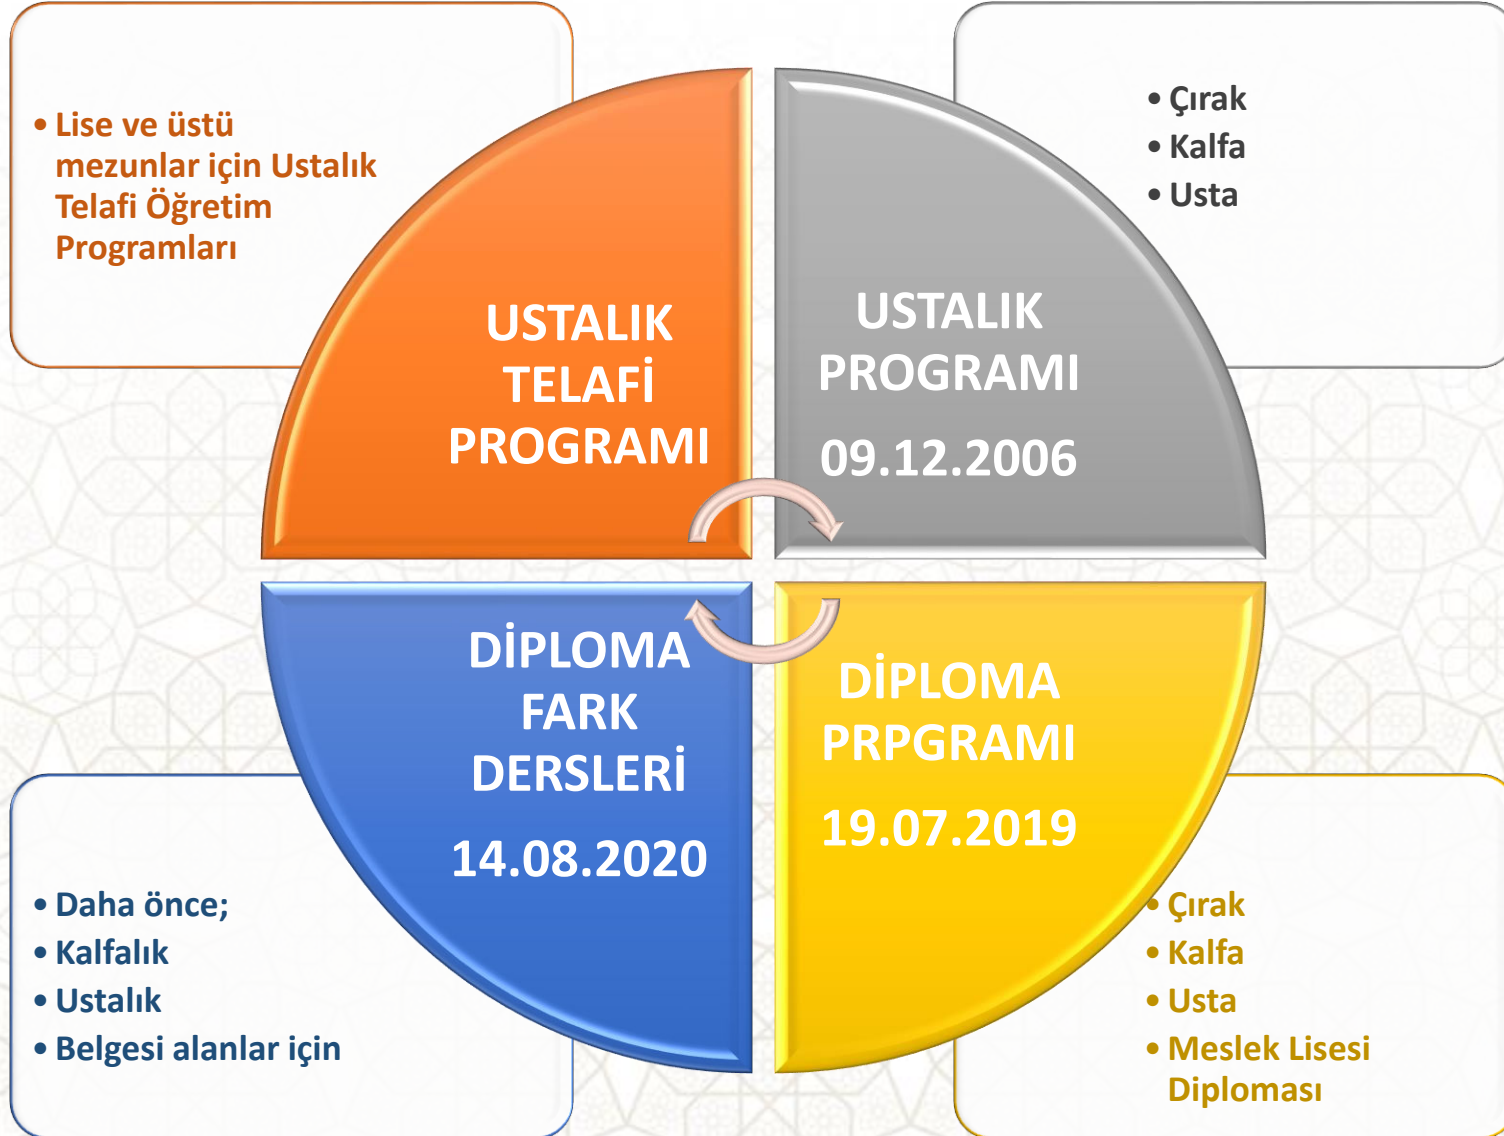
• Lise ve üstü mezunlar için Ustalık Telafi Öğretim Programları

• Çırak
• Kalfa
• Usta

USTALIK TELAFİ PROGRAMI

USTALIK PROGRAMI
09.12.2006

DİPLOMA FARK DERSLERİ
14.08.2020

DİPLOMA PRPGRAMI
19.07.2019

• Daha önce;
• Kalfalık
• Ustalık
• Belgesi alanlar için

• Çırak
• Kalfa
• Usta
• Meslek Lisesi Diploması